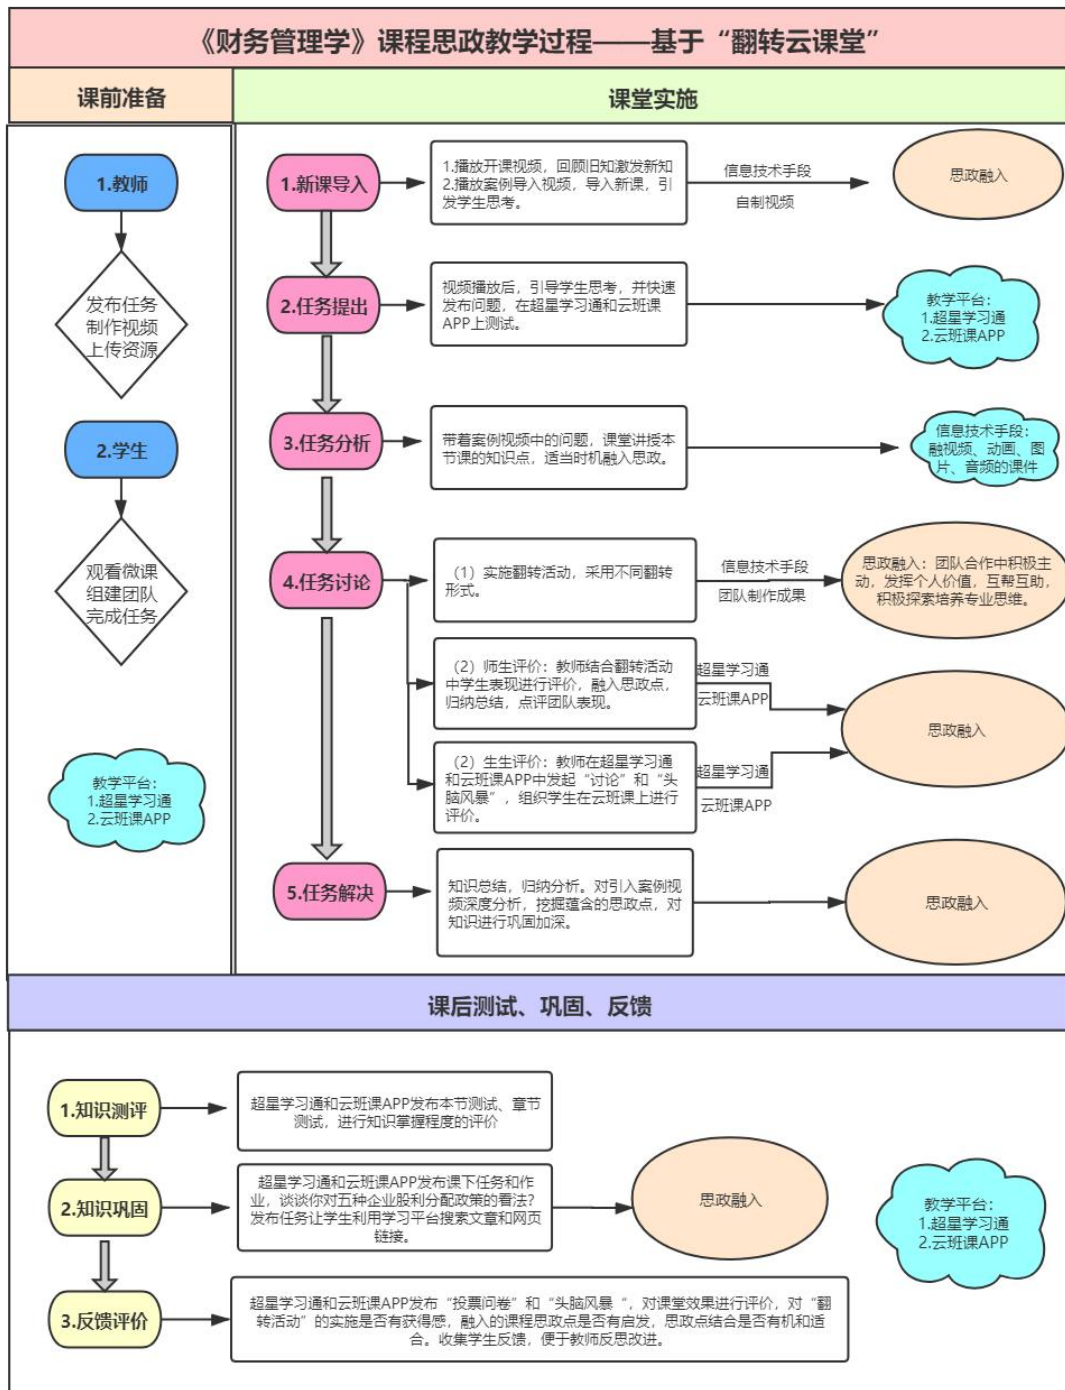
《财务管理学》课程思政教学过程——基于“翻转云课堂”

课前准备

课堂实施

1.教师

发布任务
制作视频
上传资源

2.学生

观看微课
组建团队
完成任务

教学平台：
1.超星学习通
2.云班课APP

1.新课导入

1.播放开课视频，回顾旧知激发新知
2.播放案例导入视频，导入新课，引发学生思考。

信息技术手段

自制视频

思政融入

2.任务提出

视频播放后，引导学生思考，并快速发布问题，在超星学习通和云班课APP上测试。

教学平台：
1.超星学习通
2.云班课APP

3.任务分析

带着案例视频中的问题，课堂讲授本节课的知识点，适当时机融入思政。

信息技术手段：
融视频、动画、图片、音频的课件

4.任务讨论

（1）实施翻转活动，采用不同翻转形式。

信息技术手段

团队制作成果

思政融入：团队合作中积极主动，发挥个人价值，互帮互助，积极探索培养专业思维。

（2）师生评价：教师结合翻转活动中学生表现进行评价，融入思政点，归纳总结，点评团队表现。

超星学习通

云班课APP

思政融入

（2）生生评价：教师在超星学习通和云班课APP中发起“讨论”和“头脑风暴”，组织学生在云班课上进行评价。

超星学习通

云班课APP

5.任务解决

知识总结，归纳分析。对引入案例视频深度分析，挖掘蕴含的思政点，对知识进行巩固加深。

思政融入

课后测试、巩固、反馈

1.知识测评

超星学习通和云班课APP发布本节测试、章节测试，进行知识掌握程度的评价

2.知识巩固

超星学习通和云班课APP发布课下任务和作业，谈谈你对五种企业股利分配政策的看法？发布任务让学生利用学习平台搜索文章和网页链接。

思政融入

教学平台：
1.超星学习通
2.云班课APP

3.反馈评价

超星学习通和云班课APP发布“投票问卷”和“头脑风暴“，对课堂效果进行评价，对“翻转活动”的实施是否有获得感，融入的课程思政点是否有启发，思政点结合是否有机和适合。收集学生反馈，便于教师反思改进。